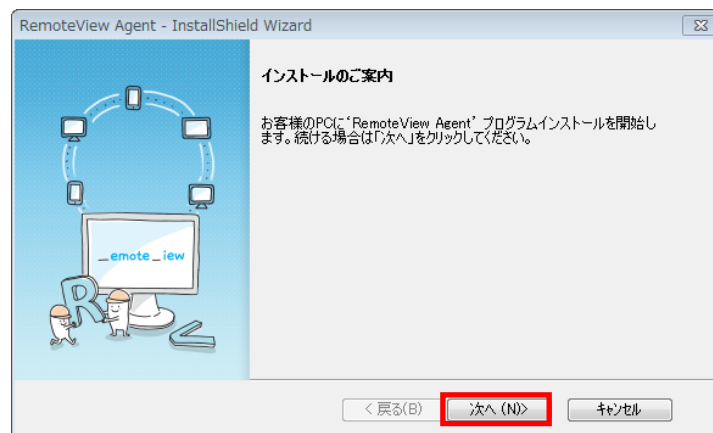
RemoteView Agent - InstallShield Wizard

インストールのご案内

お客様のPCに'RemoteView Agent'プログラムインストールを開始します。続ける場合は「次へ」をクリックしてください。

_emote_iew

R

V

< 戻る(B)

次へ (N)>

キャンセル